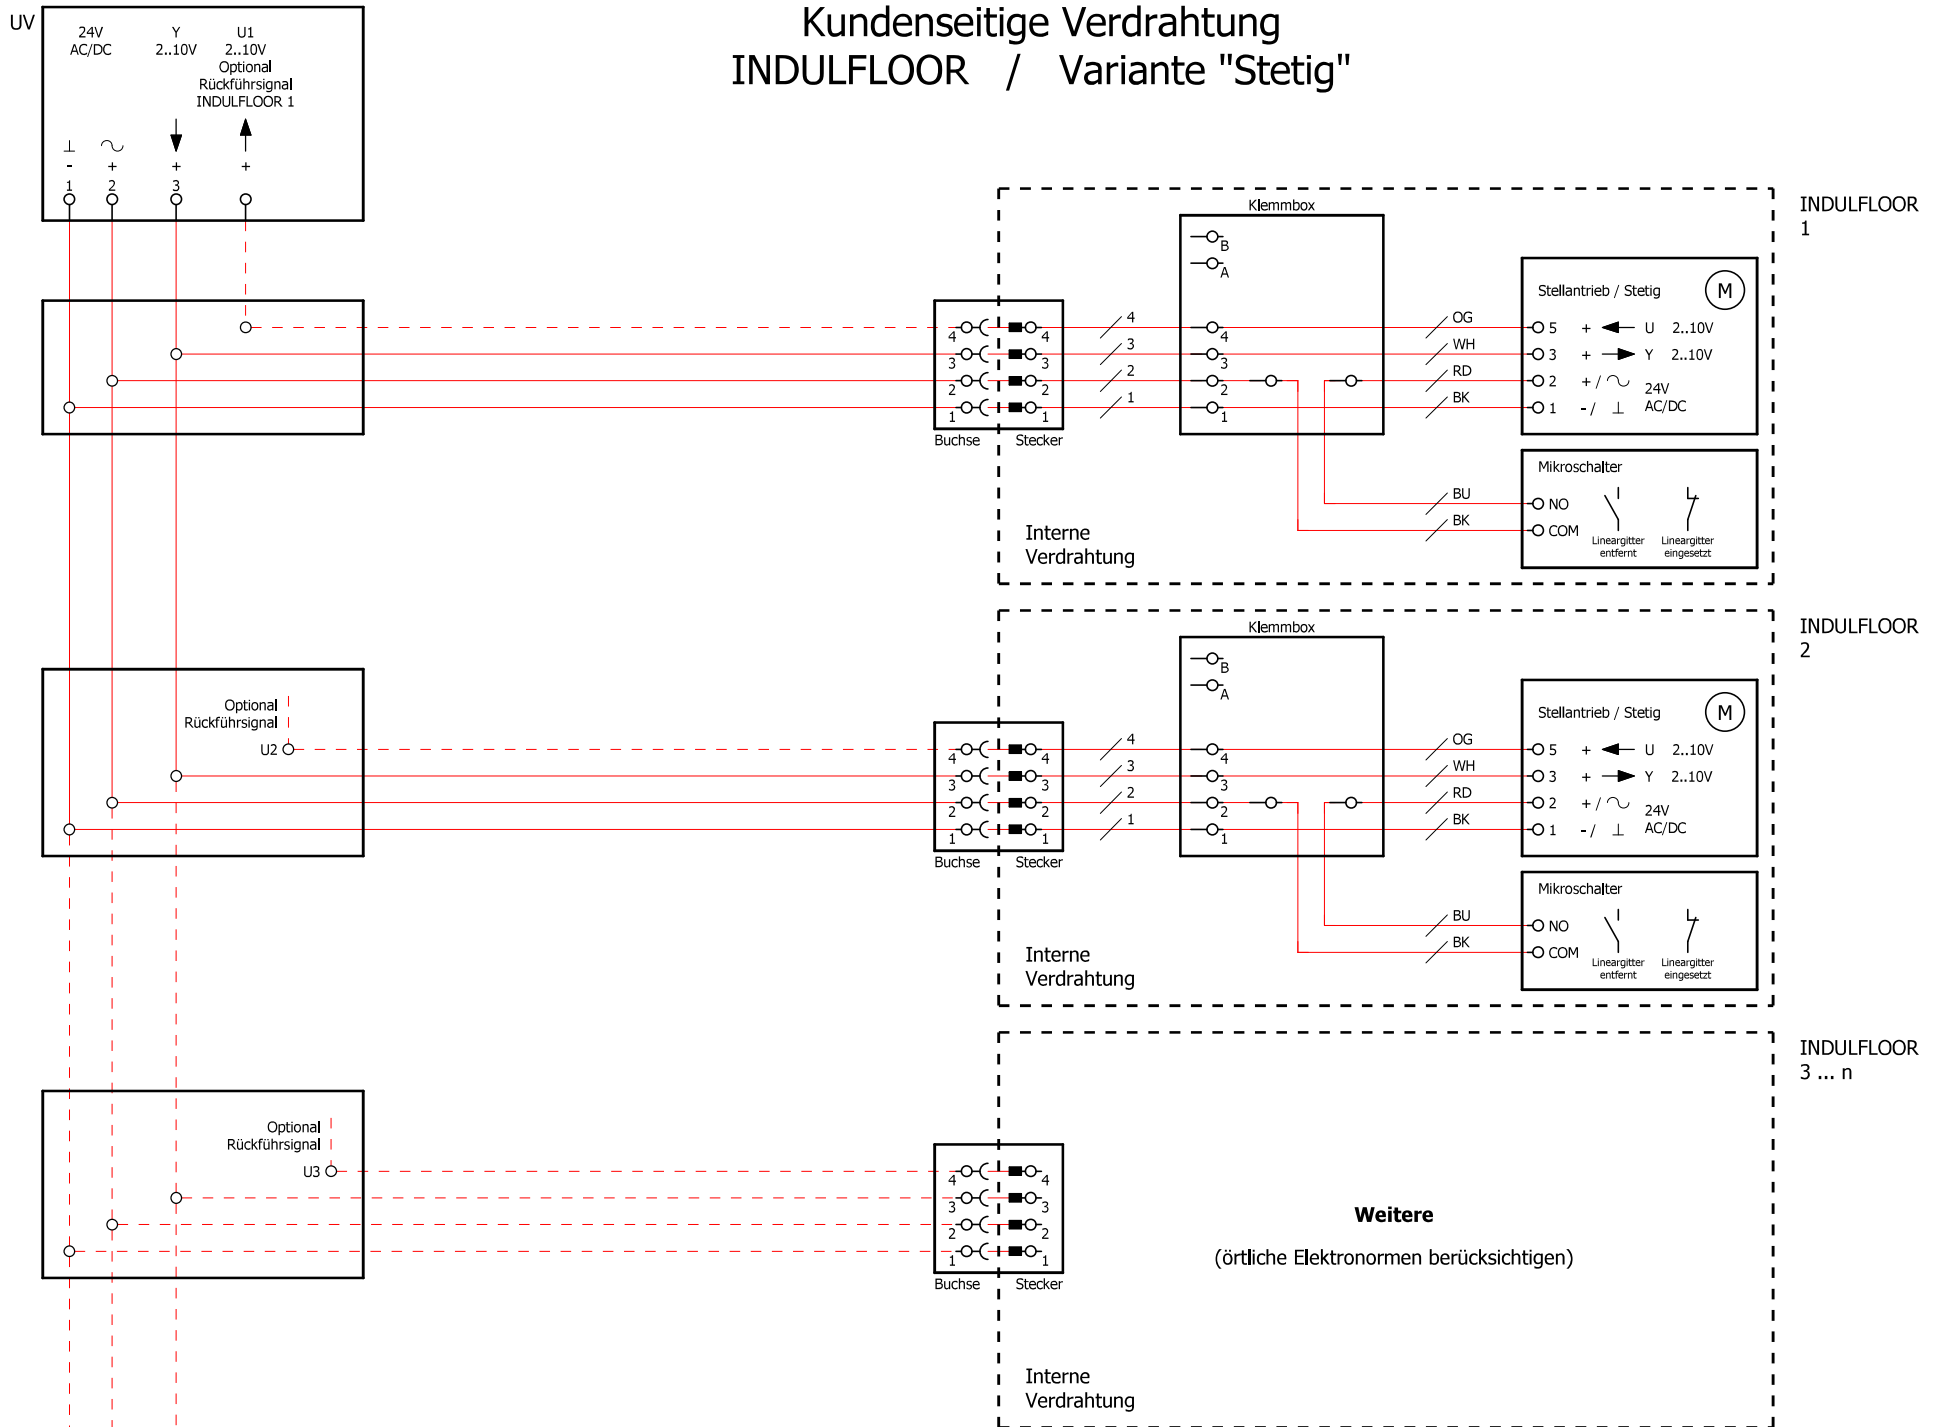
UV

24V AC/DC

Y 2..10V

U1 2..10V Optional Rückführsignal INDULFLOOR 1

⊥ - 1

∿ + 2

+ 3

+

Kundenseitige Verdrahtung
INDULFLOOR / Variante "Stetig"

INDULFLOOR 1

Klemmbox

B
A

4
3
2
1

4
3
2
1

4
3
2
1

4
3
2
1

Buchse

Stecker

OG
WH
RD
BK

Stellantrieb / Stetig

M

5 + U 2..10V
3 + Y 2..10V
2 + / ∿ 24V
1 - / ⊥ AC/DC

Mikroschalter

BU
BK

NO
COM

Lineargitter entfernt

Lineargitter eingesetzt

Interne Verdrahtung

INDULFLOOR 2

Optional Rückführsignal

U2

Klemmbox

B
A

4
3
2
1

4
3
2
1

4
3
2
1

4
3
2
1

Buchse

Stecker

OG
WH
RD
BK

Stellantrieb / Stetig

M

5 + U 2..10V
3 + Y 2..10V
2 + / ∿ 24V
1 - / ⊥ AC/DC

Mikroschalter

BU
BK

NO
COM

Lineargitter entfernt

Lineargitter eingesetzt

Interne Verdrahtung

INDULFLOOR 3 ... n

Optional Rückführsignal

U3

4
3
2
1

4
3
2
1

Buchse

Stecker

Weitere

(örtliche Elektronormen berücksichtigen)

Interne Verdrahtung